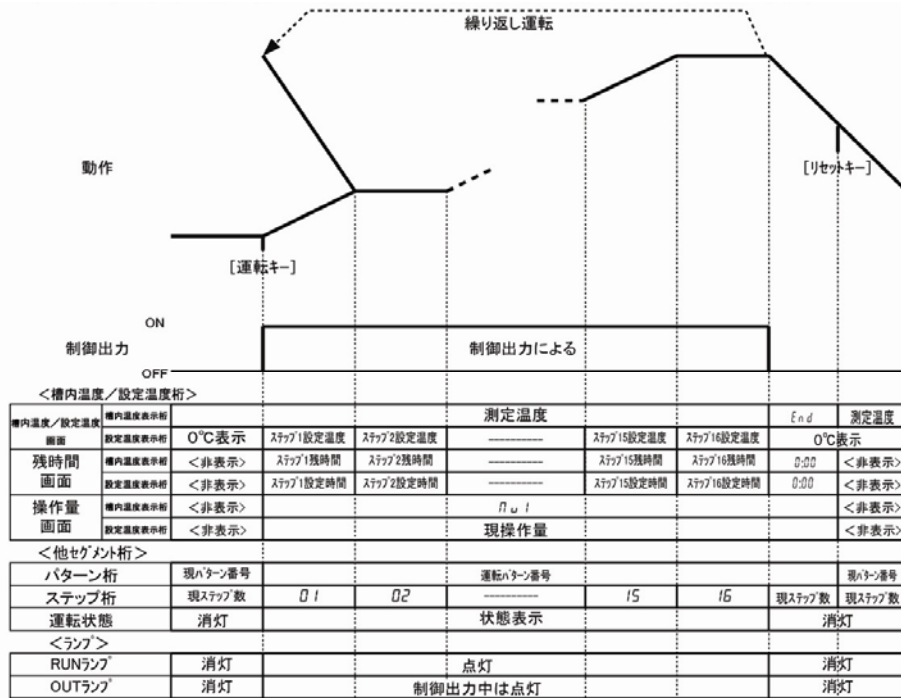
繰り返し運転

動作

[リセットキー]

[運転キー]

ON

制御出力

制御出力による

OFF

<槽内温度/設定温度桁>

| 槽内温度/設定温度画面 | 槽内温度表示桁 | | | | 測定温度 | | | End | 測定温度 |
|---|---|---|---|---|---|---|---|---|---|
| | 設定温度表示桁 | 0°C表示 | ステップ1設定温度 | ステップ2設定温度 | ---------- | ステップ15設定温度 | ステップ16設定温度 | 0°C表示 | |
| 残時間画面 | 槽内温度表示桁 | <非表示> | ステップ1残時間 | ステップ2残時間 | ---------- | ステップ15残時間 | ステップ16残時間 | 0:00 | <非表示> |
| | 設定温度表示桁 | <非表示> | ステップ1設定時間 | ステップ2設定時間 | ---------- | ステップ15設定時間 | ステップ16設定時間 | 0:00 | <非表示> |
| 操作量画面 | 槽内温度表示桁 | <非表示> | | | Mu I | | | | <非表示> |
| | 設定温度表示桁 | <非表示> | | | 現操作量 | | | | <非表示> |

<他セグメント桁>

| パターン桁 | 現パターン番号 | | | 運転パターン番号 | | | | 現パターン番号 |
|---|---|---|---|---|---|---|---|---|
| ステップ桁 | 現ステップ数 | 01 | 02 | ---------- | 15 | 16 | 現ステップ数 | 現ステップ数 |
| 運転状態 | 消灯 | | | 状態表示 | | | 消灯 | |

<ランプ>

| RUNランプ | 消灯 | 点灯 | 消灯 |
|---|---|---|---|
| OUTランプ | 消灯 | 制御出力中は点灯 | 消灯 |